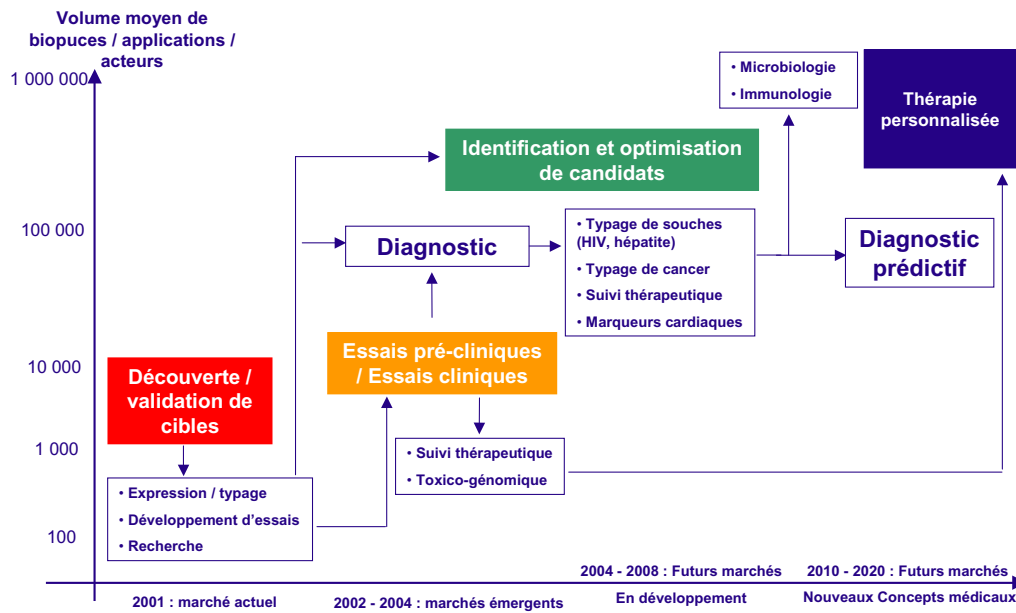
Volume moyen de biopuces / applications / acteurs

1 000 000

100 000

10 000

1 000

100

• Microbiologie
• Immunologie

Thérapie personnalisée

Identification et optimisation de candidats

Diagnostic

• Typage de souches (HIV, hépatite)
• Typage de cancer
• Suivi thérapeutique
• Marqueurs cardiaques

Diagnostic prédictif

Essais pré-cliniques / Essais cliniques

Découverte / validation de cibles

• Suivi thérapeutique
• Toxico-génomique

• Expression / typage
• Développement d'essais
• Recherche

2004 - 2008 : Futurs marchés

2010 - 2020 : Futurs marchés

2001 : marché actuel

2002 - 2004 : marchés émergents

En développement

Nouveaux Concepts médicaux